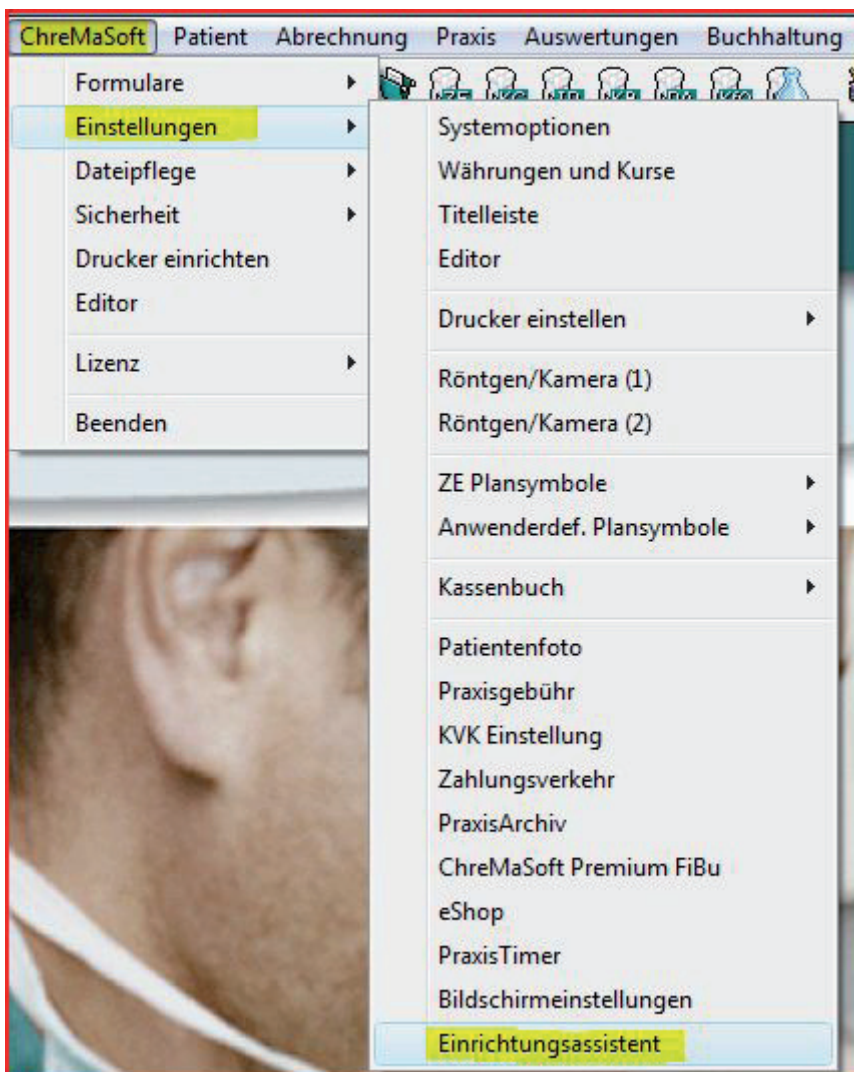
ChreMaSoft Patient Abrechnung Praxis Auswertungen Buchhaltung

Formulare
Einstellungen
Dateipflege
Sicherheit
Drucker einrichten
Editor
Lizenz
Beenden

Systemoptionen
Währungen und Kurse
Titelleiste
Editor
Drucker einstellen
Röntgen/Kamera (1)
Röntgen/Kamera (2)
ZE Plansymbole
Anwenderdef. Plansymbole
Kassenbuch
Patientenfoto
Praxisgebühr
KVK Einstellung
Zahlungsverkehr
PraxisArchiv
ChreMaSoft Premium FiBu
eShop
PraxisTimer
Bildschirmeinstellungen
Einrichtungsassistent